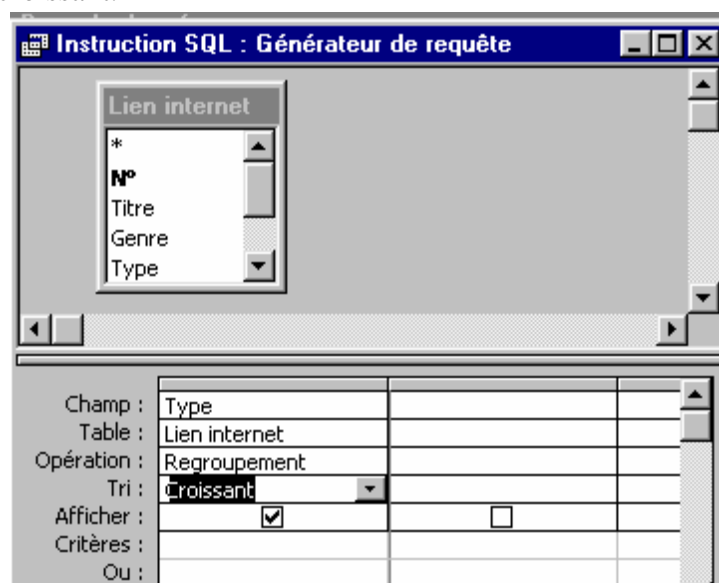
Instruction SQL : Générateur de requête

Lien internet
*
N°
Titre
Genre
Type

| | | |
|---|---|---|
| Champ : | Type | |
| Table : | Lien internet | |
| Opération : | Regroupement | |
| Tri : | Croissant | |
| Afficher : | ☑ | ☐ |
| Critères : | | |
| Ou : | | |